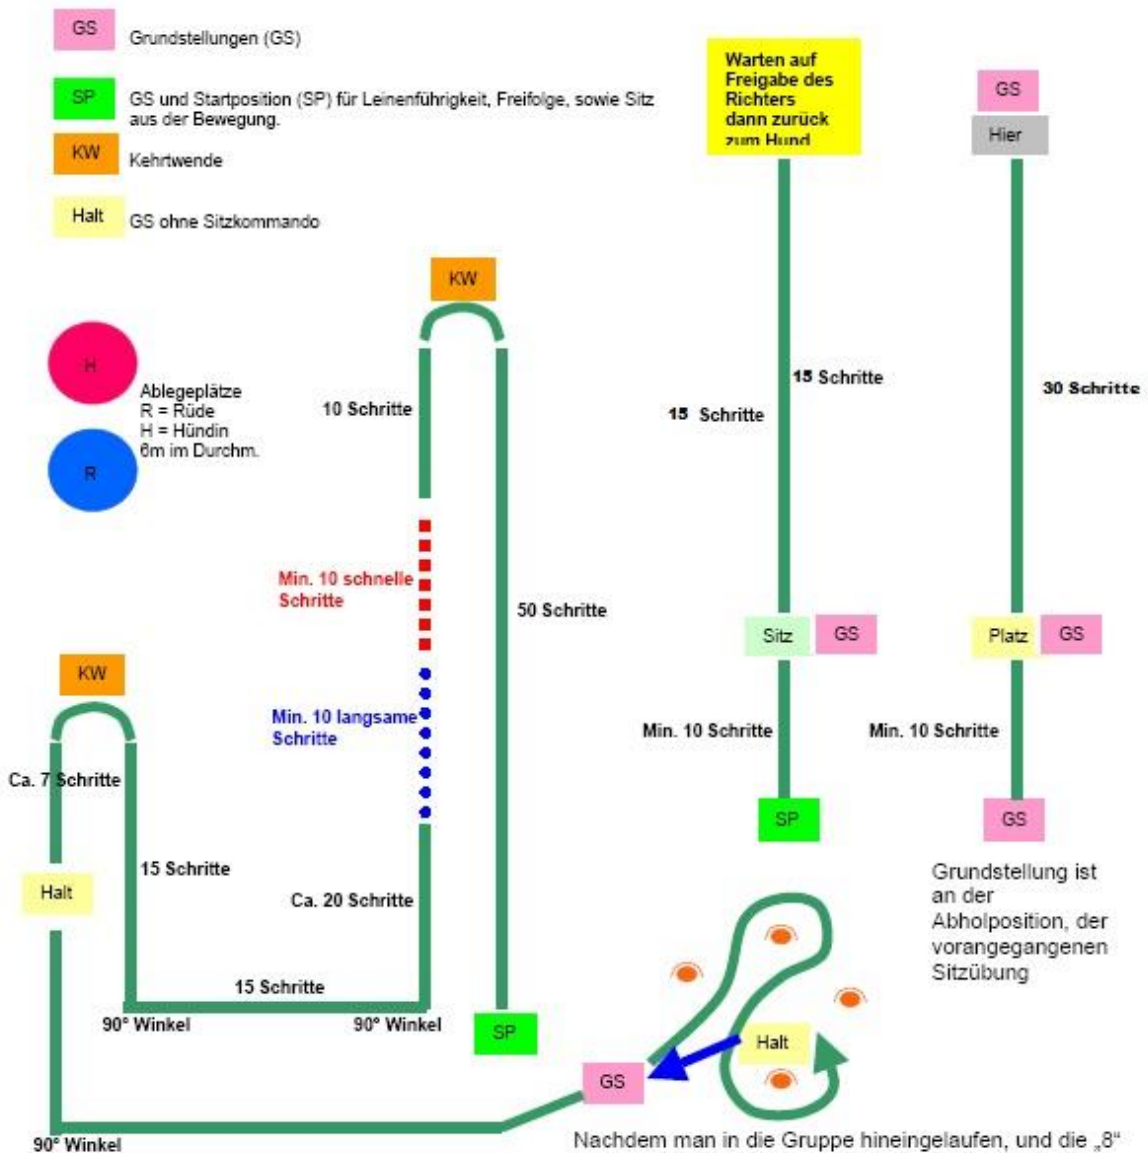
GS Grundstellungen (GS)

SP GS und Startposition (SP) für Leinenführigkeit, Freifolge, sowie Sitz aus der Bewegung.

KW Kehrtwende

Halt GS ohne Sitzkommando

H

R

Ablegeplätze
R = Rüde
H = Hündin
6m im Durchm.

KW

10 Schritte

Min. 10 schnelle Schritte

50 Schritte

Min. 10 langsame Schritte

Ca. 20 Schritte

SP

KW

Ca. 7 Schritte

Halt

15 Schritte

15 Schritte

90° Winkel

90° Winkel

90° Winkel

Warten auf Freigabe des Richters dann zurück zum Hund

15 Schritte

15 Schritte

Sitz GS

Min. 10 Schritte

SP

GS

Hier

30 Schritte

Platz GS

Min. 10 Schritte

GS

Grundstellung ist an der Abholposition, der vorangegangenen Sitzübung

Halt

GS

Nachdem man in die Gruppe hineingelaufen, und die „8"